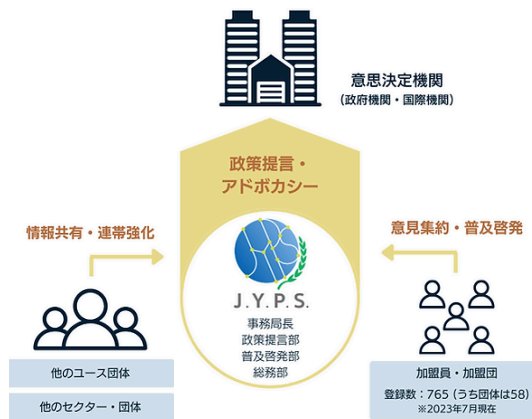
意思決定機関
(政府機関・国際機関)

政策提言・
アドボカシー

情報共有・連帯強化

意見集約・普及啓発

J.Y.P.S.
事務局長
政策提言部
普及啓発部
総務部

他のユース団体

他のセクター・団体

加盟員・加盟団

登録数：765（うち団体は58）
※2023年7月現在